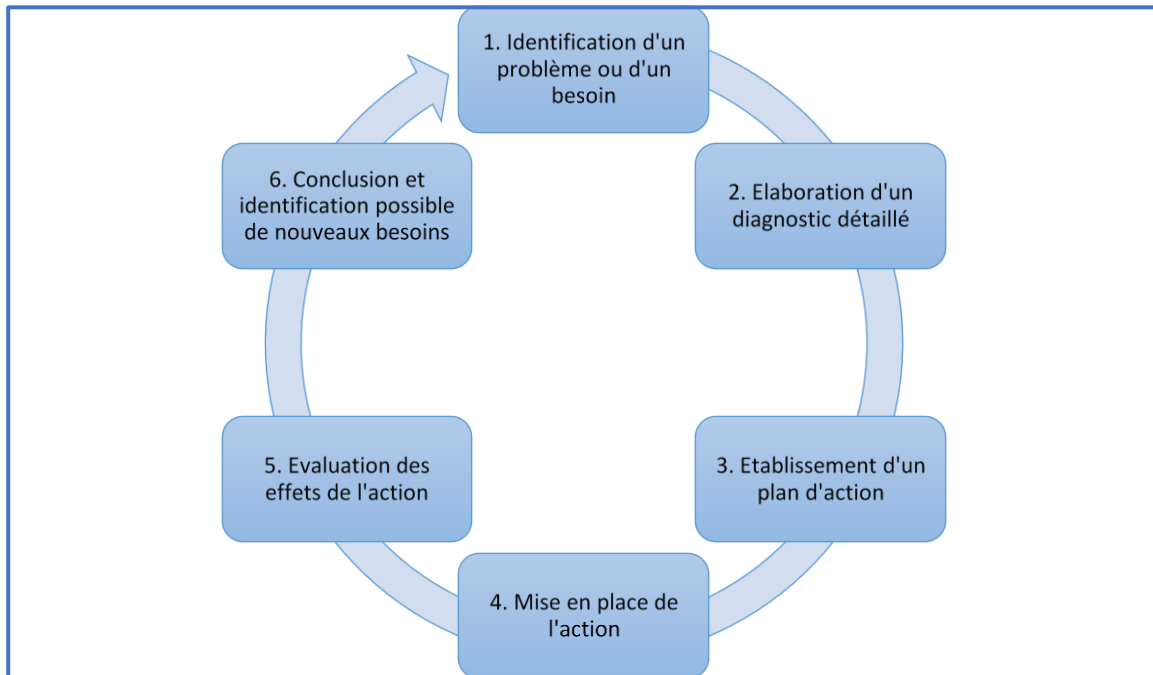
1. Identification d'un problème ou d'un besoin

2. Elaboration d'un diagnostic détaillé

3. Etablissement d'un plan d'action

4. Mise en place de l'action

5. Evaluation des effets de l'action

6. Conclusion et identification possible de nouveaux besoins